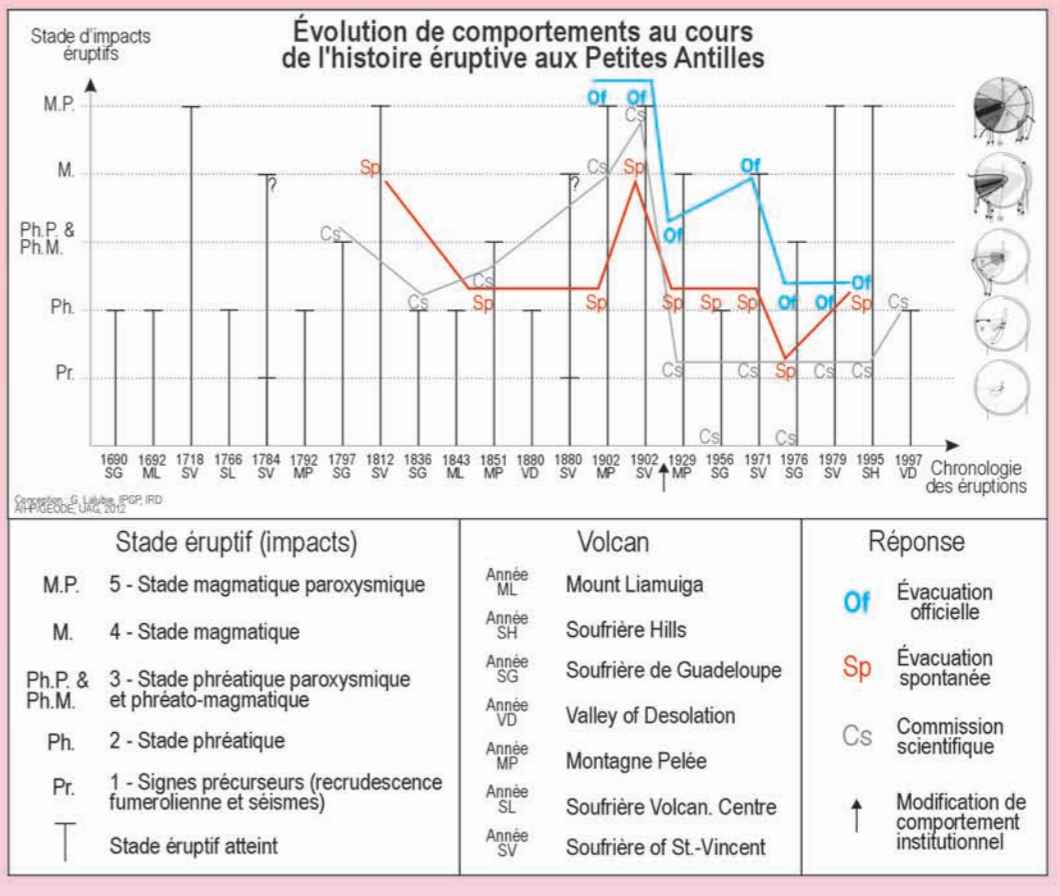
Évolution de comportements au cours de l'histoire éruptive aux Petites Antilles

Stade d'impacts éruptifs

M.P.
M.
Ph.P. & Ph.M.
Ph.
Pr.

Of Of Cs Sp Cs Sp ? ? Cs Cs Sp Sp Sp Of Of Sp Sp Sp Of Of Of Sp Cs Cs Cs Sp Cs Cs Cs Cs

| 1690 | 1692 | 1718 | 1766 | 1784 | 1792 | 1797 | 1812 | 1836 | 1843 | 1851 | 1880 | 1880 | 1902 | 1902 | 1929 | 1956 | 1971 | 1976 | 1979 | 1995 | 1997 |
|---|---|---|---|---|---|---|---|---|---|---|---|---|---|---|---|---|---|---|---|---|---|
| SG | ML | SV | SL | SV | MP | SG | SV | SG | ML | MP | VD | SV | MP | SV | MP | SG | SV | SG | SV | SH | VD |

Chronologie des éruptions

Conception : G. Lalubie, IPGP, IRD
AI-P GEODE, UAG, 2012

Stade éruptif (impacts)

M.P. 5 - Stade magmatique paroxysmique
M. 4 - Stade magmatique
Ph.P. & Ph.M. 3 - Stade phréatique paroxysmique et phréato-magmatique
Ph. 2 - Stade phréatique
Pr. 1 - Signes précurseurs (recrudescence fumerolienne et séismes)
Stade éruptif atteint

Volcan

Année ML Mount Liamuiga
Année SH Soufrière Hills
Année SG Soufrière de Guadeloupe
Année VD Valley of Desolation
Année MP Montagne Pelée
Année SL Soufrière Volcan. Centre
Année SV Soufrière of St.-Vincent

Réponse

Of Évacuation officielle
Sp Évacuation spontanée
Cs Commission scientifique
Modification de comportement institutionnel